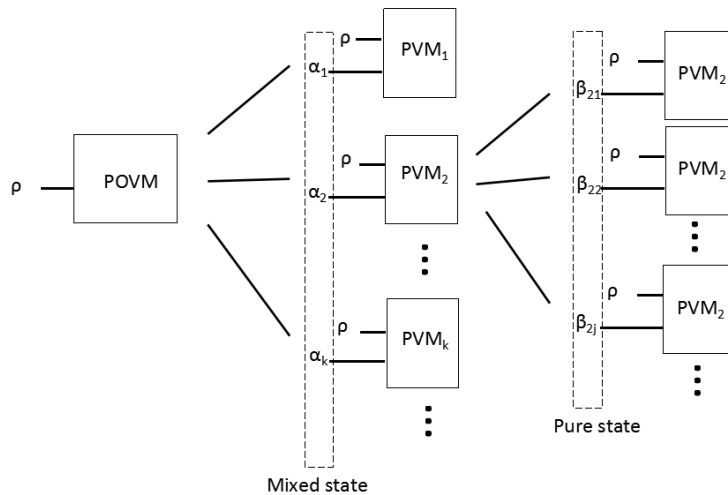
$\rho$

POVM

$\rho$

$\alpha_1$

PVM$_1$

$\rho$

$\alpha_2$

PVM$_2$

$\rho$

$\alpha_k$

PVM$_k$

Mixed state

$\rho$

$\beta_{21}$

PVM$_2$

$\rho$

$\beta_{22}$

PVM$_2$

$\rho$

$\beta_{2j}$

PVM$_2$

Pure state